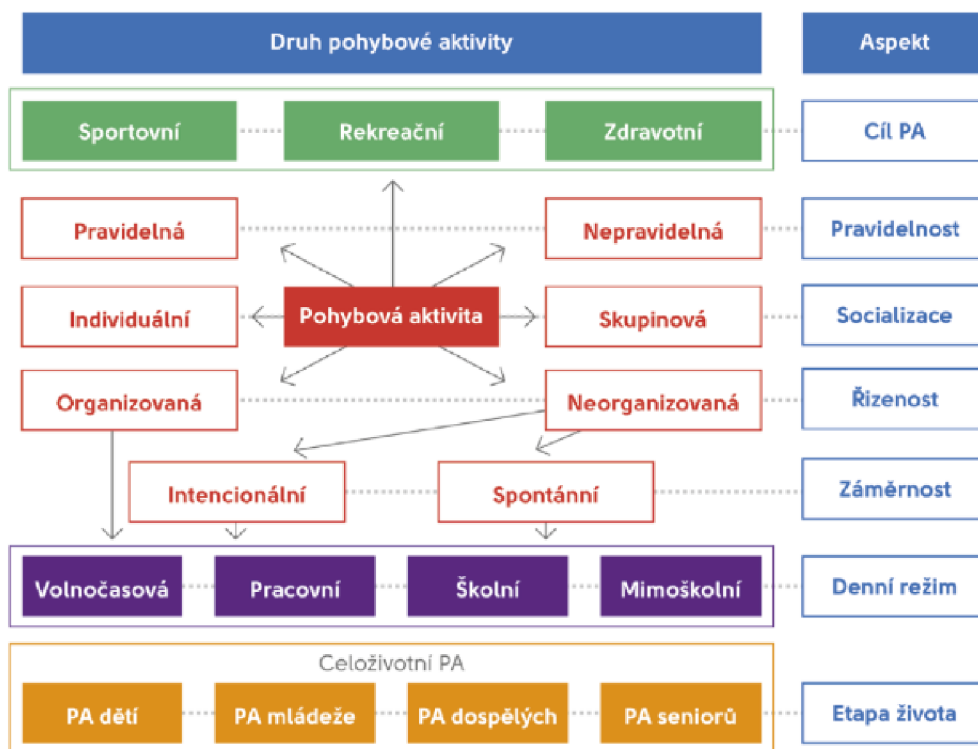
Druh pohybové aktivity

Aspekt

Sportovní

Rekreační

Zdravotní

Cíl PA

Pravidelná

Nepravidelná

Pravidelnost

Individuální

Pohybová aktivita

Skupinová

Socializace

Organizovaná

Neorganizovaná

Řizenost

Intencionální

Spontánní

Záměrnost

Volnočasová

Pracovní

Školní

Mimoškolní

Denní režim

Celoživotní PA

PA dětí

PA mládeže

PA dospělých

PA seniorů

Etapa života